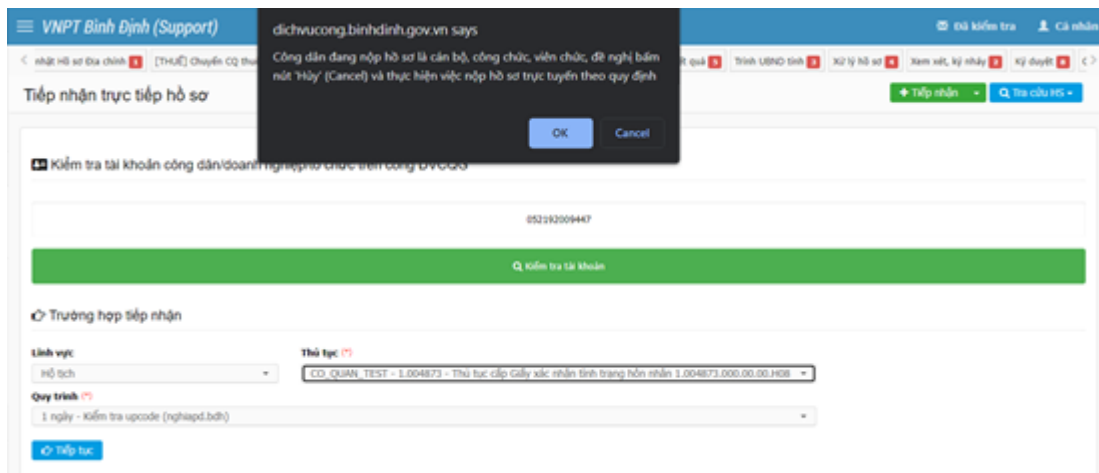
VNPT Bình Định (Support)

Đã kiểm tra Cá nhân

nhật Hồ sơ Địa chính [THUẾ] Chuyển CQ thu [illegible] ết quả Trình UBND tỉnh Xử lý hồ sơ Xem xét, ký nháy Ký duyệt

Tiếp nhận trực tiếp hồ sơ

Tiếp nhận Tra cứu HS

dichvucong.binhdinh.gov.vn says

Công dân đang nộp hồ sơ là cán bộ, công chức, viên chức, đề nghị bấm nút 'Hủy' (Cancel) và thực hiện việc nộp hồ sơ trực tuyến theo quy định

OK Cancel

Kiểm tra tài khoản công dân/doanh nghiệp/tổ chức trên cổng DVCQG

052192009447

Kiểm tra tài khoản

Trường hợp tiếp nhận

Lĩnh vực
Hộ tịch

Thủ tục (*)
CO_QUAN_TEST - 1.004873 - Thủ tục cấp Giấy xác nhận tình trạng hôn nhân 1.004873.000.00.00.H08

Quy trình (*)
1 ngày - Kiểm tra upcode (nghiapd.bdh)

Tiếp tục